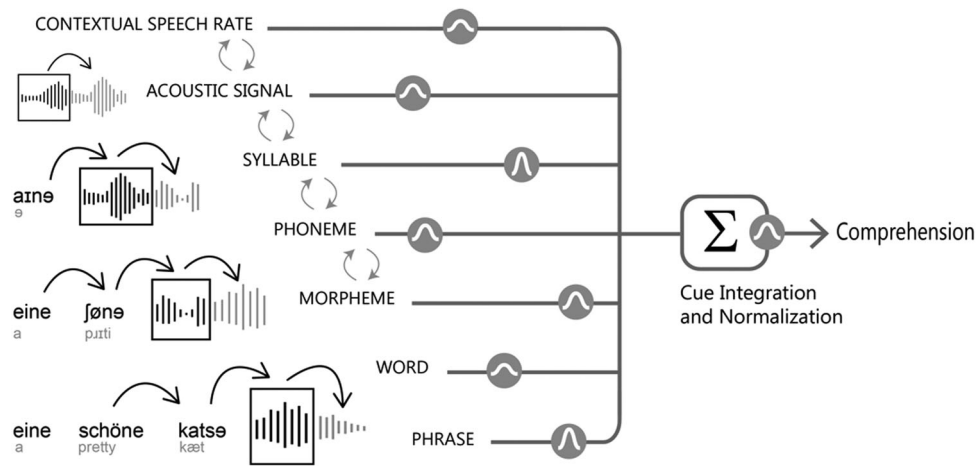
CONTEXTUAL SPEECH RATE

ACOUSTIC SIGNAL

SYLLABLE

PHONEME

MORPHEME

WORD

PHRASE

aɪnə
ə

eine ʃønə
a pɹɪti

eine schöne katsə
a pretty kæt

$\Sigma$

Comprehension

Cue Integration and Normalization